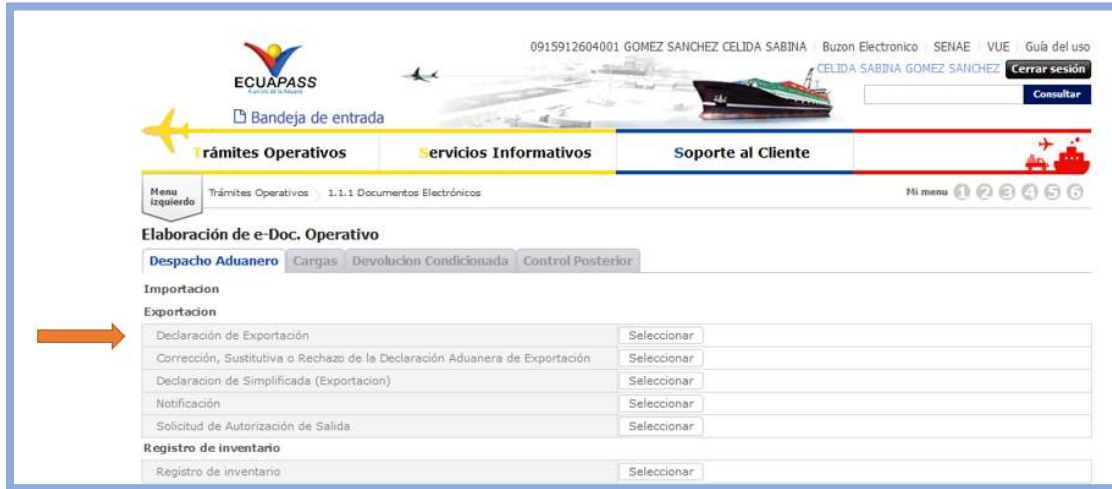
ECUAPASS
Bandeja de entrada

0915912604001 GOMEZ SANCHEZ CELIDA SABINA | Buzon Electronico | SENAE | VUE | Guía del uso
CELIDA SABINA GOMEZ SANCHEZ Cerrar sesión
Consultar

Trámites Operativos | Servicios Informativos | Soporte al Cliente

Menu izquierdo | Trámites Operativos > 1.1.1 Documentos Electrónicos | Mi menu 1 2 3 4 5 6

Elaboración de e-Doc. Operativo

Despacho Aduanero | Cargas | Devolucion Condicionada | Control Posterior

Importacion
Exportacion

| | |
|---|---|
| Declaración de Exportación | Seleccionar |
| Corrección, Sustitutiva o Rechazo de la Declaración Aduanera de Exportación | Seleccionar |
| Declaracion de Simplificada (Exportacion) | Seleccionar |
| Notificación | Seleccionar |
| Solicitud de Autorización de Salida | Seleccionar |

Registro de inventario

| | |
|---|---|
| Registro de inventario | Seleccionar |